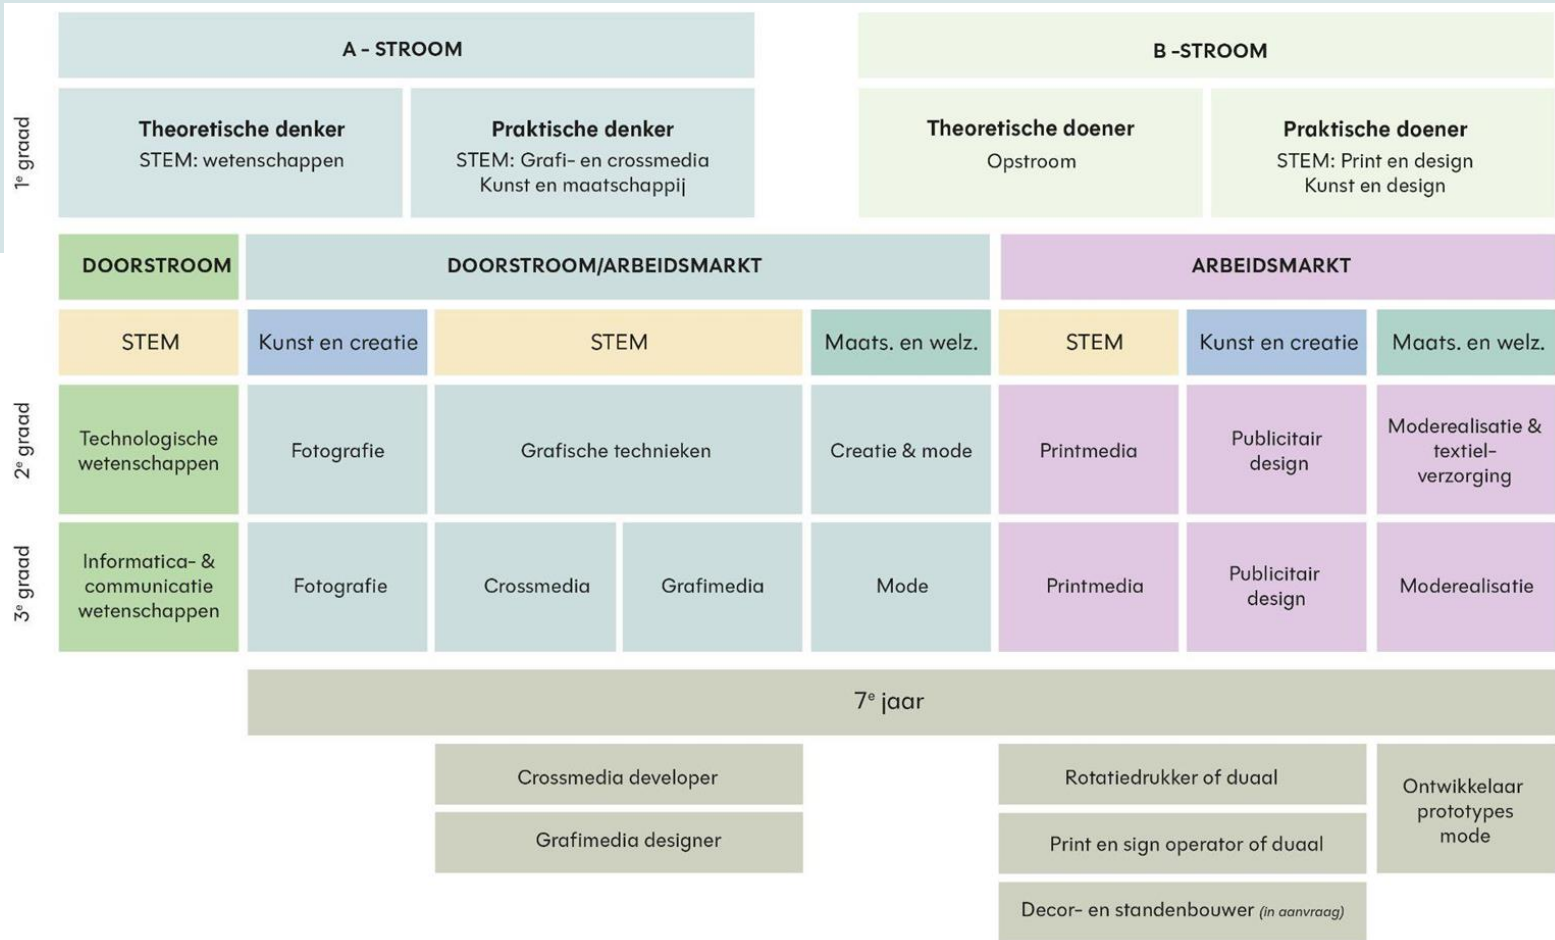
A - STROOM

B -STROOM

1e graad

**Theoretische denker**
STEM: wetenschappen

**Praktische denker**
STEM: Grafi- en crossmedia
Kunst en maatschappij

**Theoretische doener**
Opstroom

**Praktische doener**
STEM: Print en design
Kunst en design

DOORSTROOM

DOORSTROOM/ARBEIDSMARKT

ARBEIDSMARKT

STEM

Kunst en creatie

STEM

Maats. en welz.

STEM

Kunst en creatie

Maats. en welz.

2e graad

Technologische wetenschappen

Fotografie

Grafische technieken

Creatie & mode

Printmedia

Publicitair design

Moderealisatie & textiel-verzorging

3e graad

Informatica- & communicatie wetenschappen

Fotografie

Crossmedia

Grafimedia

Mode

Printmedia

Publicitair design

Moderealisatie

7e jaar

Crossmedia developer

Grafimedia designer

Rotatiedrukker of duaal

Print en sign operator of duaal

Decor- en standenbouwer (in aanvraag)

Ontwikkelaar prototypes mode